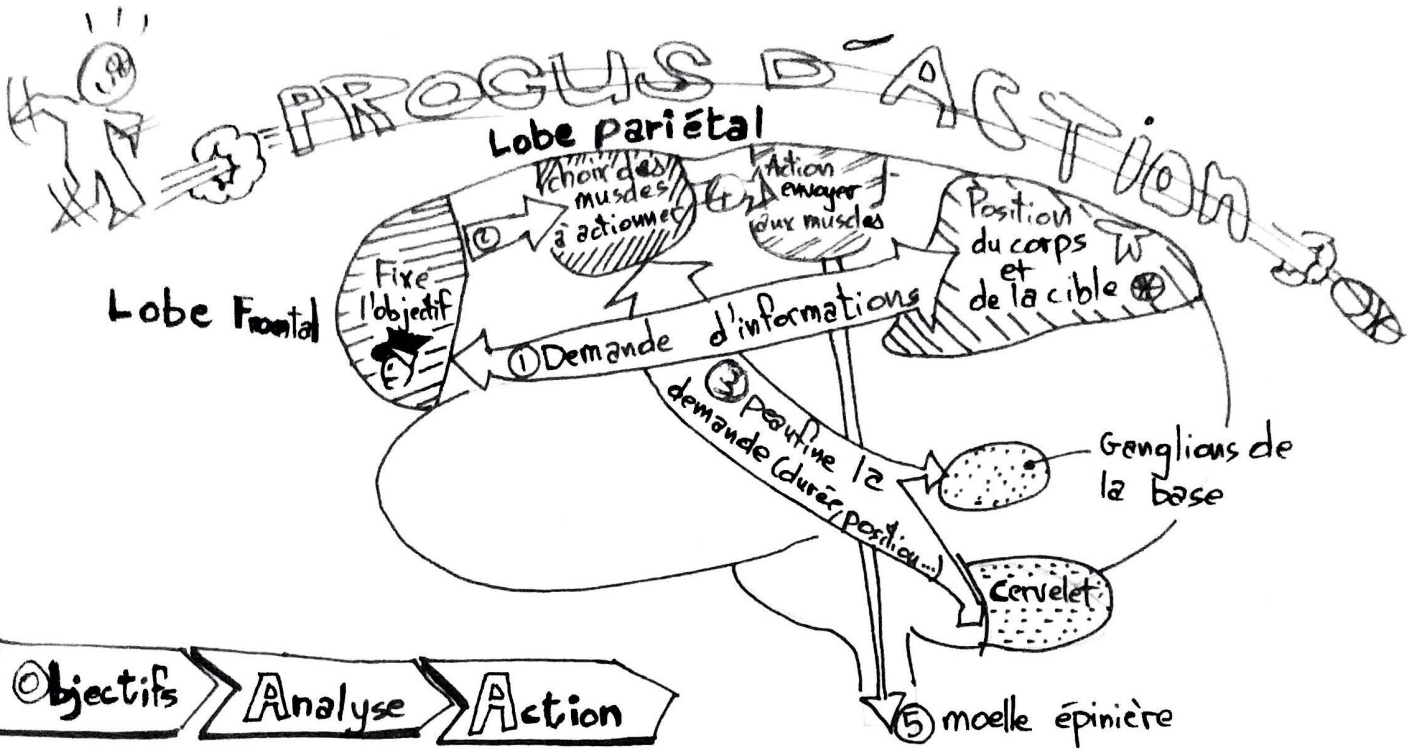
PROCUS D'ACTION

Lobe pariétal

② Choix des muscles à actionner

④ Action envoyer aux muscles

Position du corps et de la cible

Lobe Frontal

Fixe l'objectif

① Demande d'informations

③ Peaufine la demande (durée, position...)

Ganglions de la base

Cervelet

⑤ moelle épinière

Objectifs

Analyse

Action